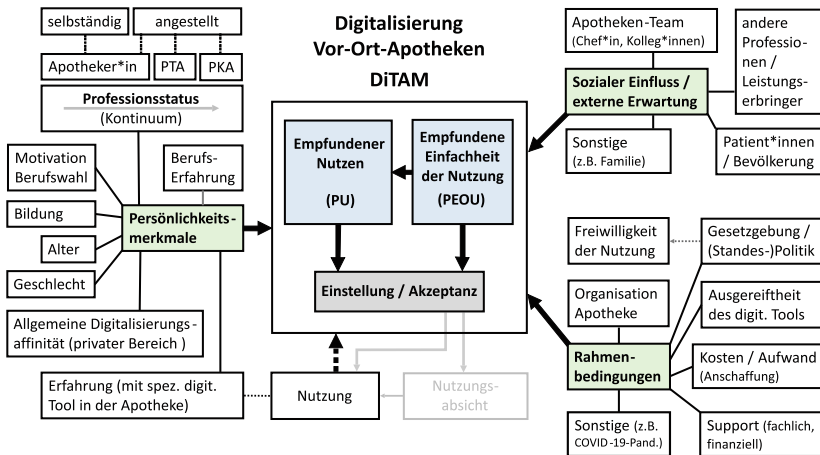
selbständig
angestellt
Apotheker*in
PTA
PKA

Digitalisierung
Vor-Ort-Apotheken
DiTAM

Apotheken-Team (Chef*in, Kolleg*innen)
andere Professionen / Leistungserbringer
Sozialer Einfluss / externe Erwartung
Sonstige (z.B. Familie)
Patient*innen / Bevölkerung

Professionsstatus
(Kontinuum)

Motivation Berufswahl
Berufs-Erfahrung
Bildung
Alter
Geschlecht
Persönlichkeitsmerkmale
Allgemeine Digitalisierungs-affinität (privater Bereich )

Empfundener Nutzen
(PU)
Empfundene Einfachheit der Nutzung
(PEOU)
Einstellung / Akzeptanz

Freiwilligkeit der Nutzung
Gesetzgebung / (Standes-)Politik
Organisation Apotheke
Ausgereiftheit des digit. Tools
Rahmenbedingungen
Kosten / Aufwand (Anschaffung)
Sonstige (z.B. COVID-19-Pand.)
Support (fachlich, finanziell)

Erfahrung (mit spez. digit. Tool in der Apotheke)
Nutzung
Nutzungsabsicht